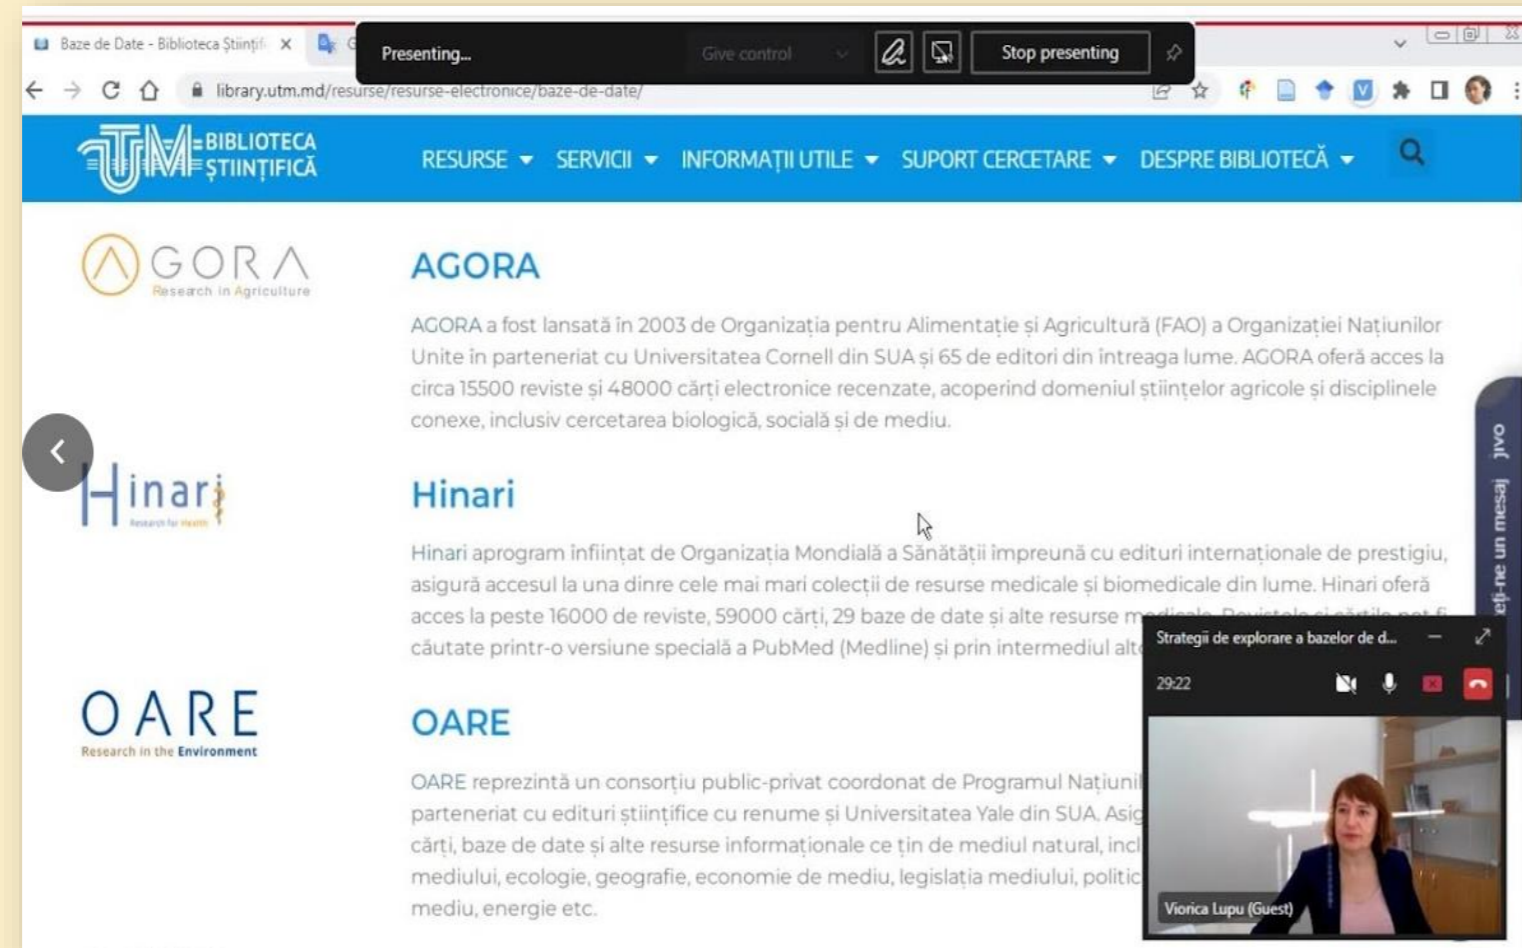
Baze de Date - Biblioteca Științif ×

Presenting...

Give control

Stop presenting

library.utm.md/resurse/resurse-electronice/baze-de-date/

UTM BIBLIOTECA ȘTIINȚIFICĂ

RESURSE SERVICII INFORMAȚII UTILE SUPORT CERCETARE DESPRE BIBLIOTECĂ

AGORA Research in Agriculture

AGORA

AGORA a fost lansată în 2003 de Organizația pentru Alimentație și Agricultură (FAO) a Organizației Națiunilor Unite în parteneriat cu Universitatea Cornell din SUA și 65 de editori din intreaga lume. AGORA oferă acces la circa 15500 reviste și 48000 cărți electronice recenzate, acoperind domeniul științelor agricole și disciplinele conexe, inclusiv cercetarea biologică, socială și de mediu.

Hinari Research for Health

Hinari

Hinari aprogram înființat de Organizația Mondială a Sănătății împreună cu edituri internaționale de prestigiu, asigură accesul la una dinre cele mai mari colecții de resurse medicale și biomedicale din lume. Hinari oferă acces la peste 16000 de reviste, 59000 cărți, 29 baze de date și alte resurse m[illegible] căutate printr-o versiune specială a PubMed (Medline) și prin intermediul alt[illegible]

OARE Research in the Environment

OARE

OARE reprezintă un consorțiu public-privat coordonat de Programul Națiuni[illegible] parteneriat cu edituri științifice cu renume și Universitatea Yale din SUA. Asig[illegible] cărți, baze de date și alte resurse informaționale ce țin de mediul natural, incl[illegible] mediului, ecologie, geografie, economie de mediu, legislația mediului, politic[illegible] mediu, energie etc.

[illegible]eți-ne un mesaj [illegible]ovi

Strategii de explorare a bazelor de d...

29:22

Viorica Lupu (Guest)